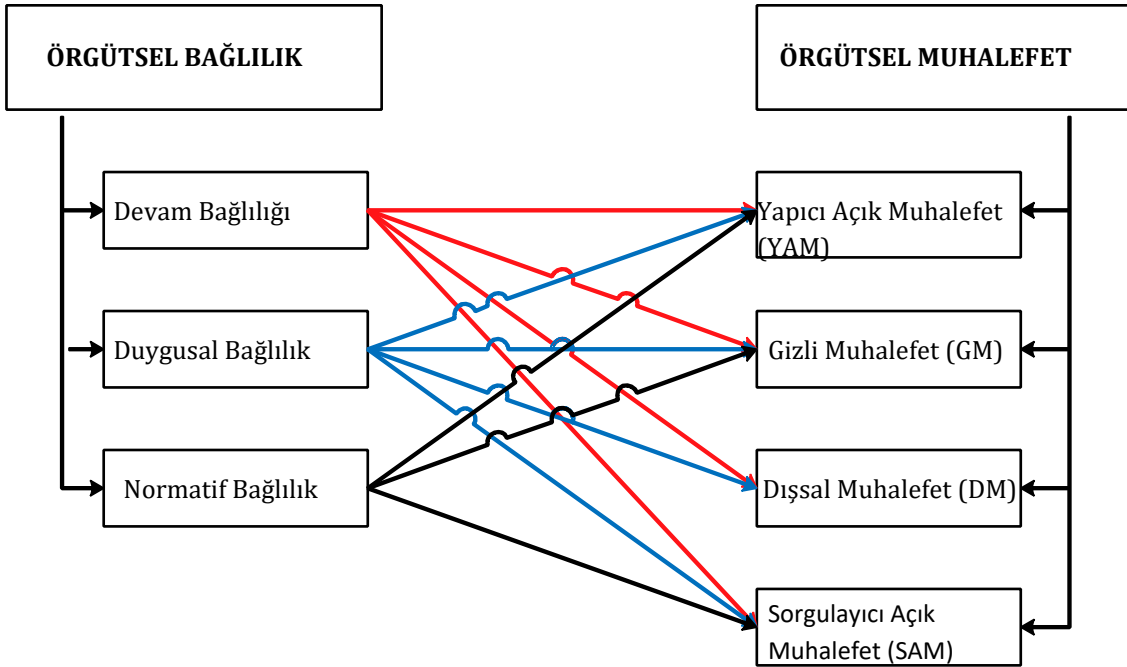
ÖRGÜTSEL BAĞLILIK

ÖRGÜTSEL MUHALEFET

Devam Bağlılığı

Duygusal Bağlılık

Normatif Bağlılık

Yapıcı Açık Muhalefet (YAM)

Gizli Muhalefet (GM)

Dışsal Muhalefet (DM)

Sorgulayıcı Açık Muhalefet (SAM)